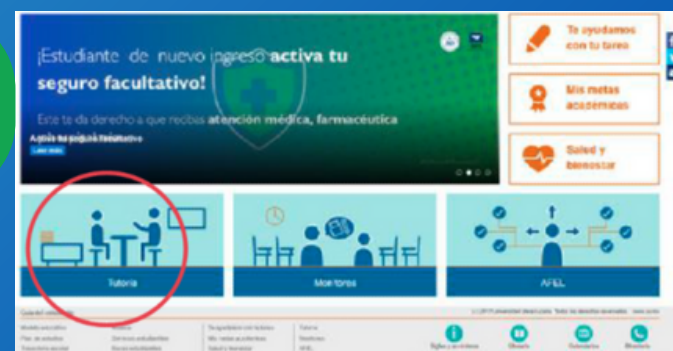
¡Estudiante de nuevo ingreso **activa tu seguro facultativo!**

Este te da derecho a que recibas atención médica, farmacéutica

Activa tu seguro facultativo

Leer más

Te ayudamos con tu tarea

Mis metas académicas

Salud y bienestar

Tutoría

Monitores

AFEL

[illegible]